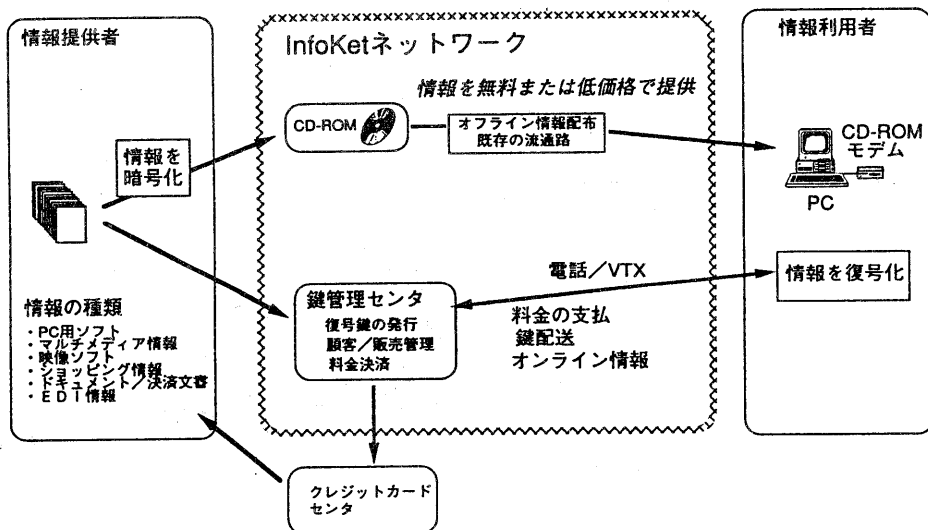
情報提供者

情報を暗号化

情報の種類
・PC用ソフト
・マルチメディア情報
・映像ソフト
・ショッピング情報
・ドキュメント／決済文書
・EDI情報

InfoKetネットワーク

情報を無料または低価格で提供

CD-ROM

オフライン情報配布
既存の流通路

鍵管理センタ
復号鍵の発行
顧客／販売管理
料金決済

電話／VTX

料金の支払
鍵配送
オンライン情報

クレジットカードセンタ

情報利用者

CD-ROM
モデム

PC

情報を復号化